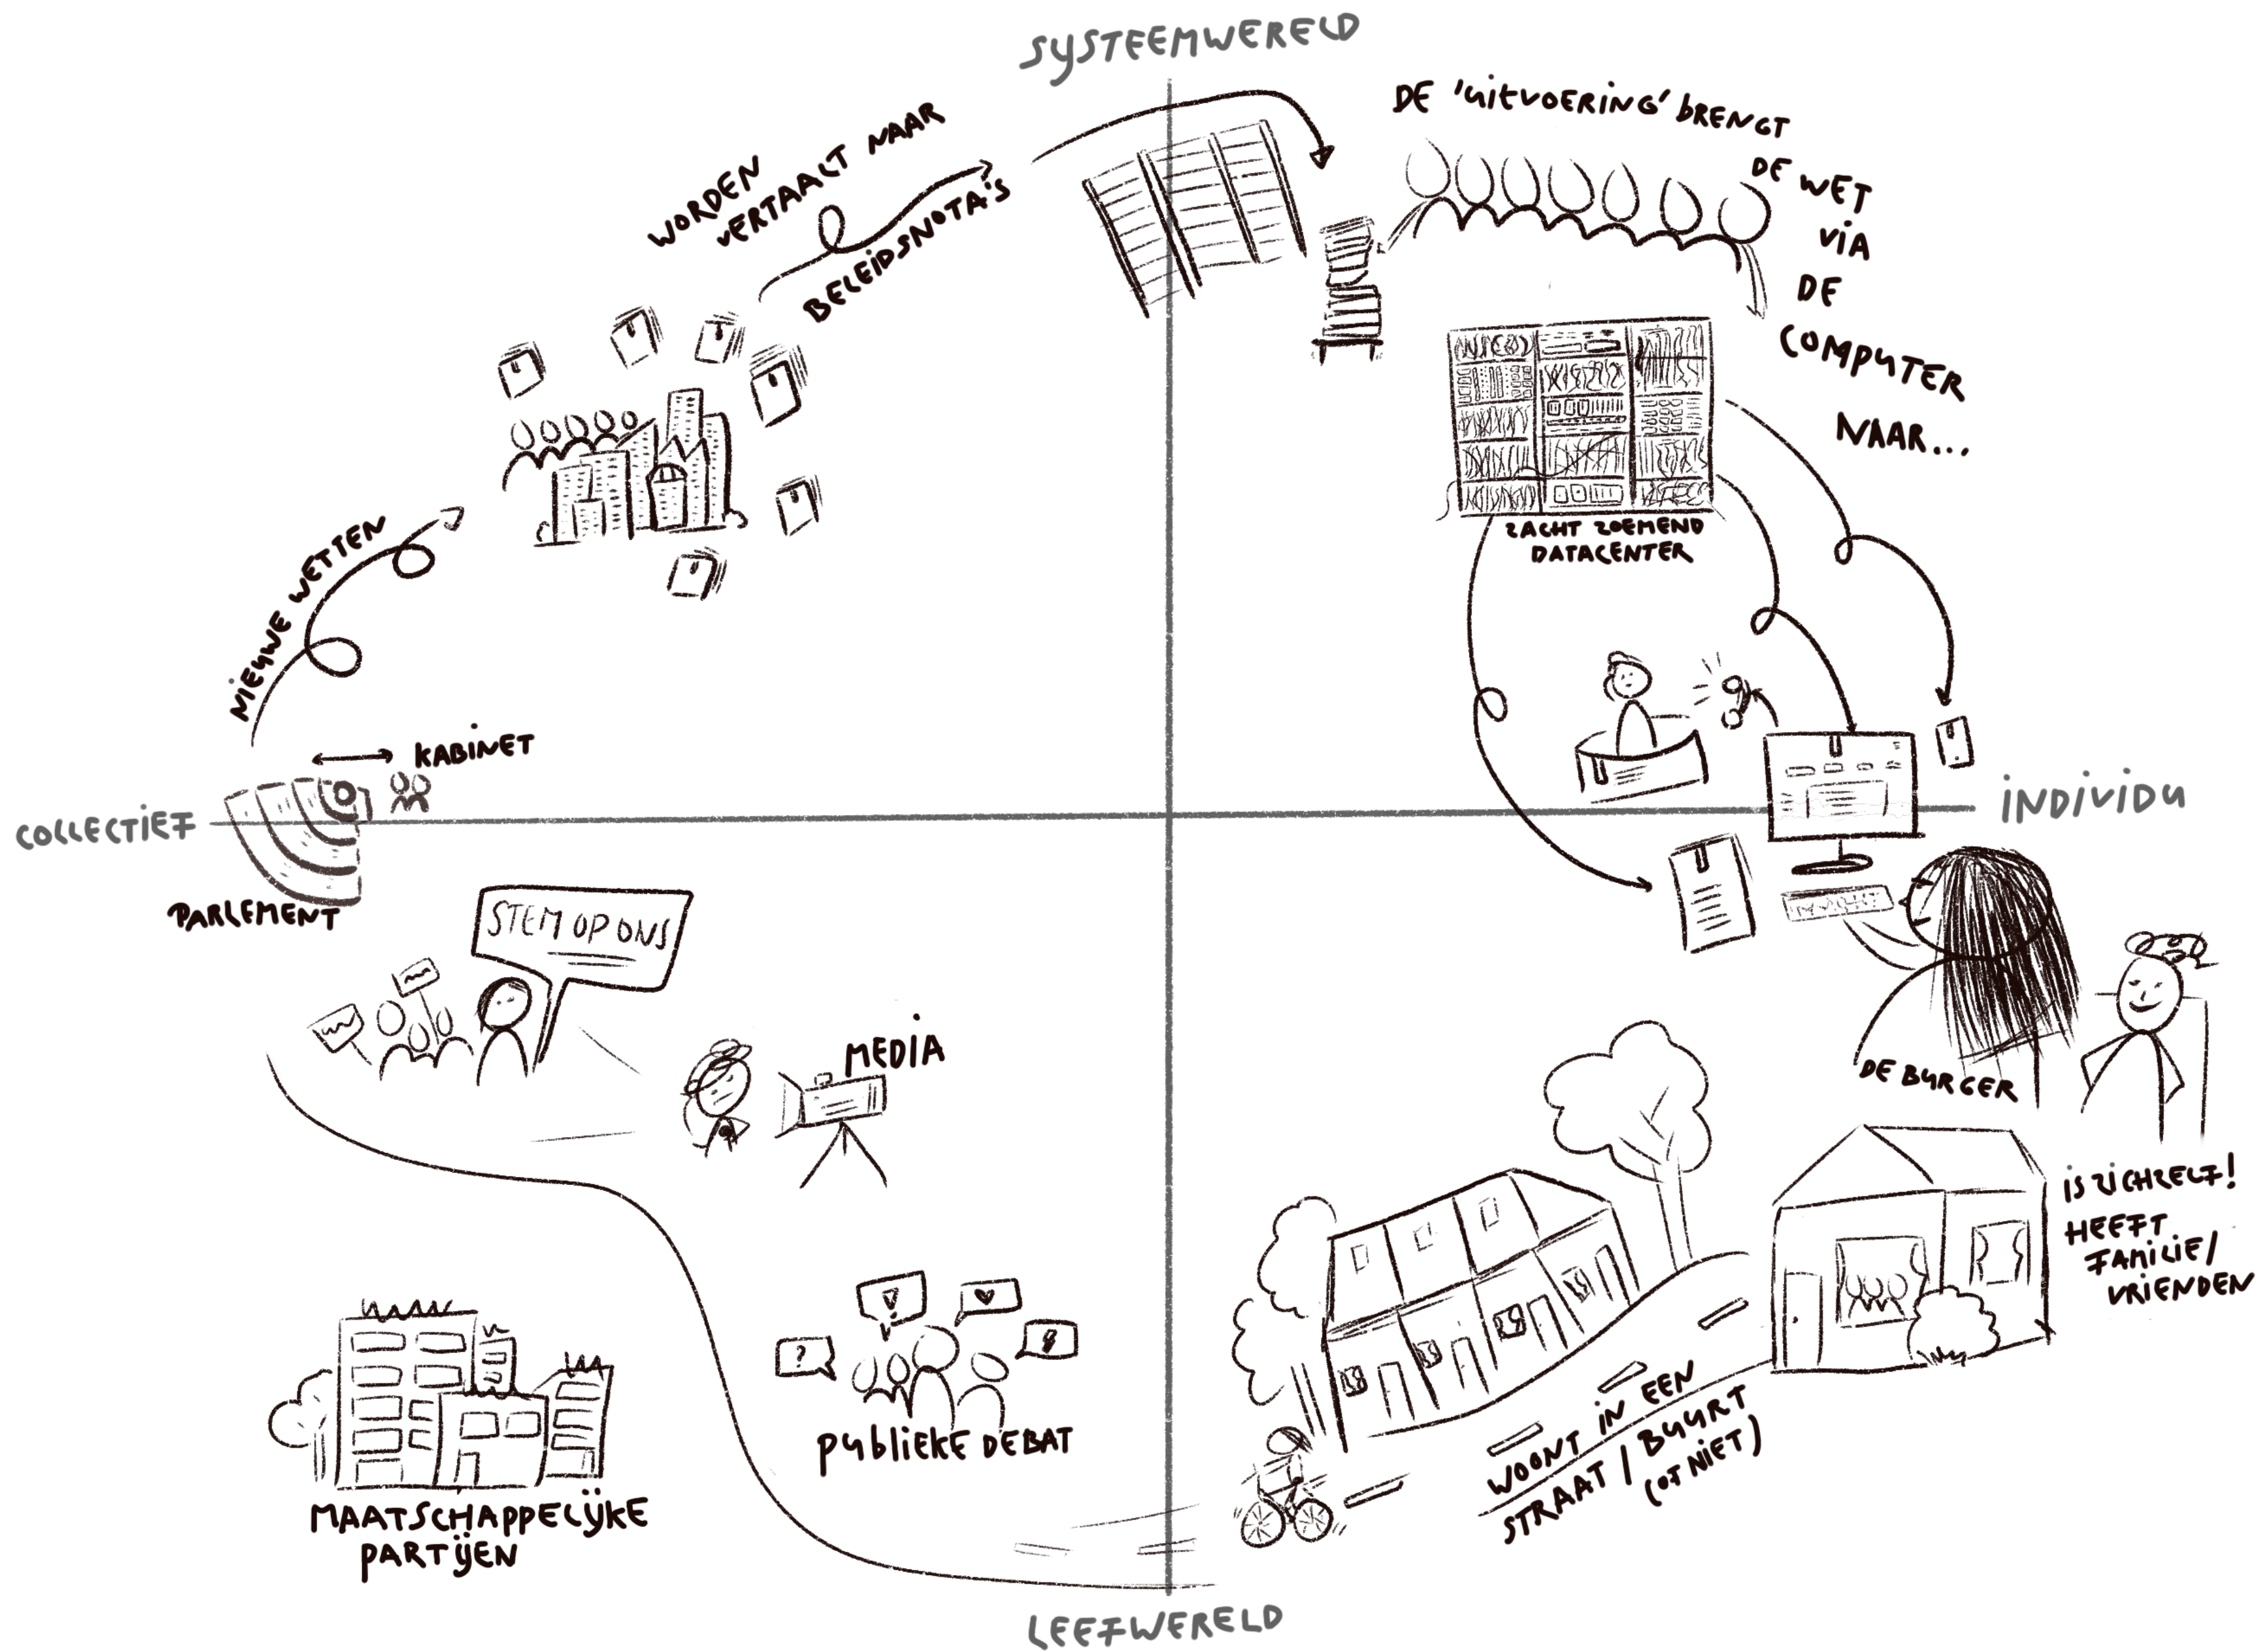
SYSTEEMWERELD

NIEUWE WETTEN

WORDEN VERTAALT NAAR BELEIDSNOTA'S

DE 'UITVOERING' BRENGT DE WET VIA DE COMPUTER NAAR...

ZACHT ZOEMEND DATACENTER

KABINET

COLLECTIEF

INDIVIDU

PARLEMENT

STEM OP ONS

MEDIA

DE BURGER

IS ZICHZELF! HEEFT FAMILIE/ VRIENDEN

PUBLIEKE DEBAT

MAATSCHAPPELIJKE PARTIJEN

WOONT IN EEN STRAAT / BUURT (OF NIET)

LEEFWERELD